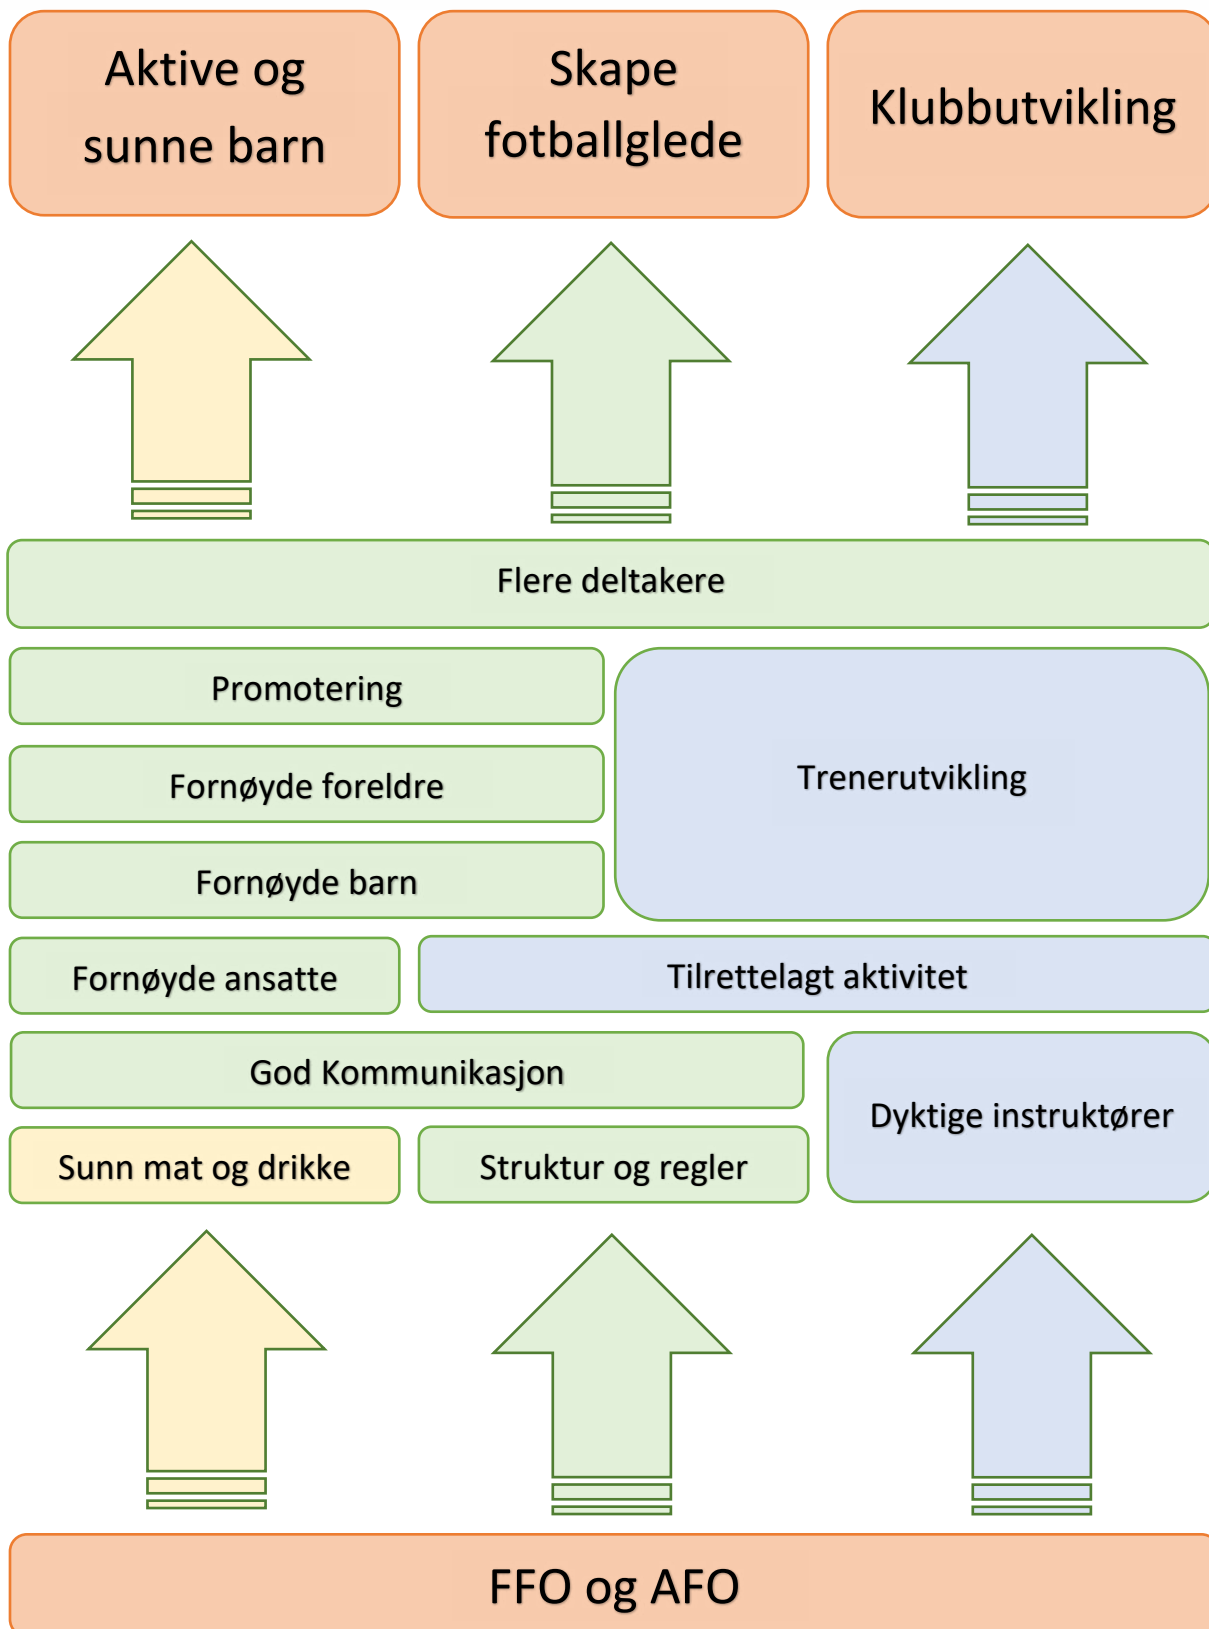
Aktive og sunne barn

Skape fotballglede

Klubbutvikling

Flere deltakere

Promotering

Trenerutvikling

Fornøyde foreldre

Fornøyde barn

Fornøyde ansatte

Tilrettelagt aktivitet

God Kommunikasjon

Dyktige instruktører

Sunn mat og drikke

Struktur og regler

FFO og AFO